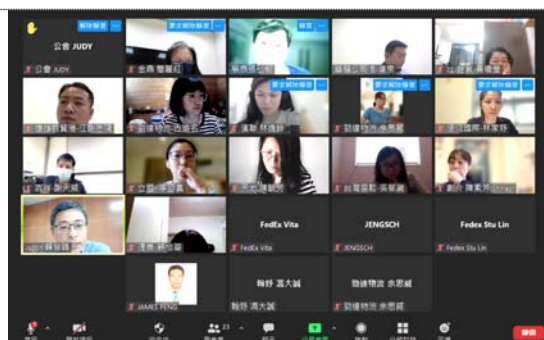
要求解除靜音
公會 JUDY
公會 JUDY
要求解除靜音
要求解除靜音
要求解除靜音
要求解除靜音
要求解除靜音
FedEx Vita
FedEx Vita
JENGSCH
JENGSCH
Fedex Stu Lin
Fedex Stu Lin
JAMES PENG
翰舒 馮大誠
翰舒 馮大誠
勁捷物流 余恩威
勁捷物流 余恩威
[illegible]